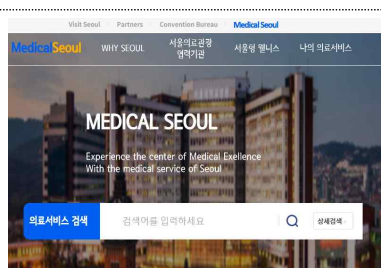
Visit Seoul Partners Convention Bureau Medical Seoul

MedicalSeoul WHY SEOUL 서울의료관광 협력기관 서울링 웰니스 나의 의료서비스

MEDICAL SEOUL

Experience the center of Medical Exellence
With the medical service of Seoul

의료서비스 검색 검색어를 입력하세요 상세검색